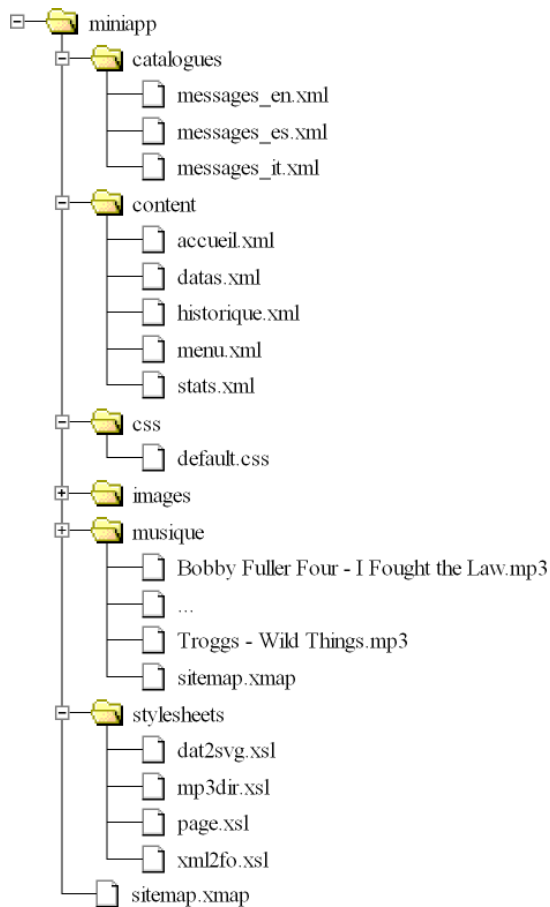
miniapp
catalogues
messages_en.xml
messages_es.xml
messages_it.xml
content
accueil.xml
datas.xml
historique.xml
menu.xml
stats.xml
css
default.css
images
musique
Bobby Fuller Four - I Fought the Law.mp3
...
Troggs - Wild Things.mp3
sitemap.xmap
stylesheets
dat2svg.xsl
mp3dir.xsl
page.xsl
xml2fo.xsl
sitemap.xmap